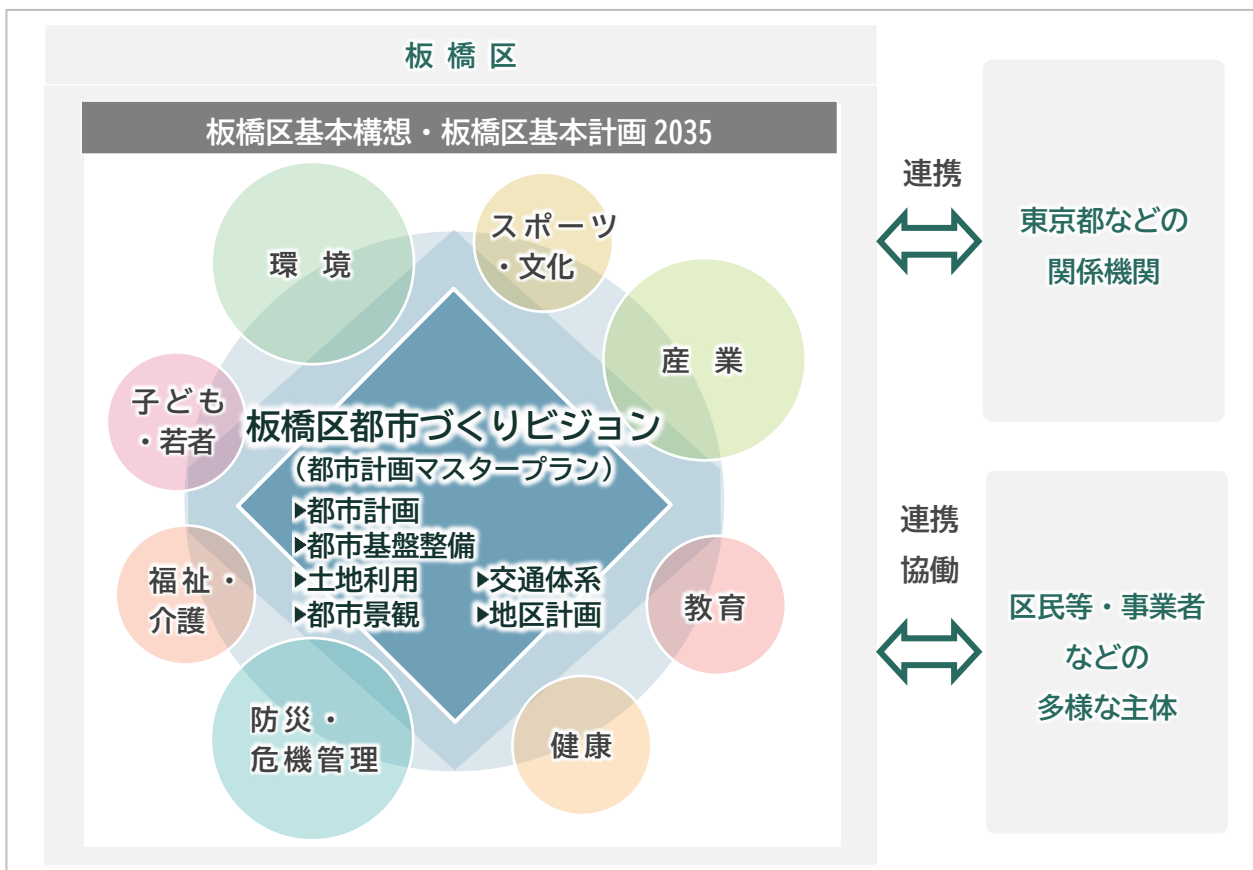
板橋区

板橋区基本構想・板橋区基本計画 2035

環 境

スポーツ・文化

産 業

子ども・若者

板橋区都市づくりビジョン
（都市計画マスタープラン）

▶都市計画
▶都市基盤整備
▶土地利用　▶交通体系
▶都市景観　▶地区計画

福祉・介護

教育

防災・危機管理

健康

連携

東京都などの関係機関

連携
協働

区民等・事業者などの多様な主体